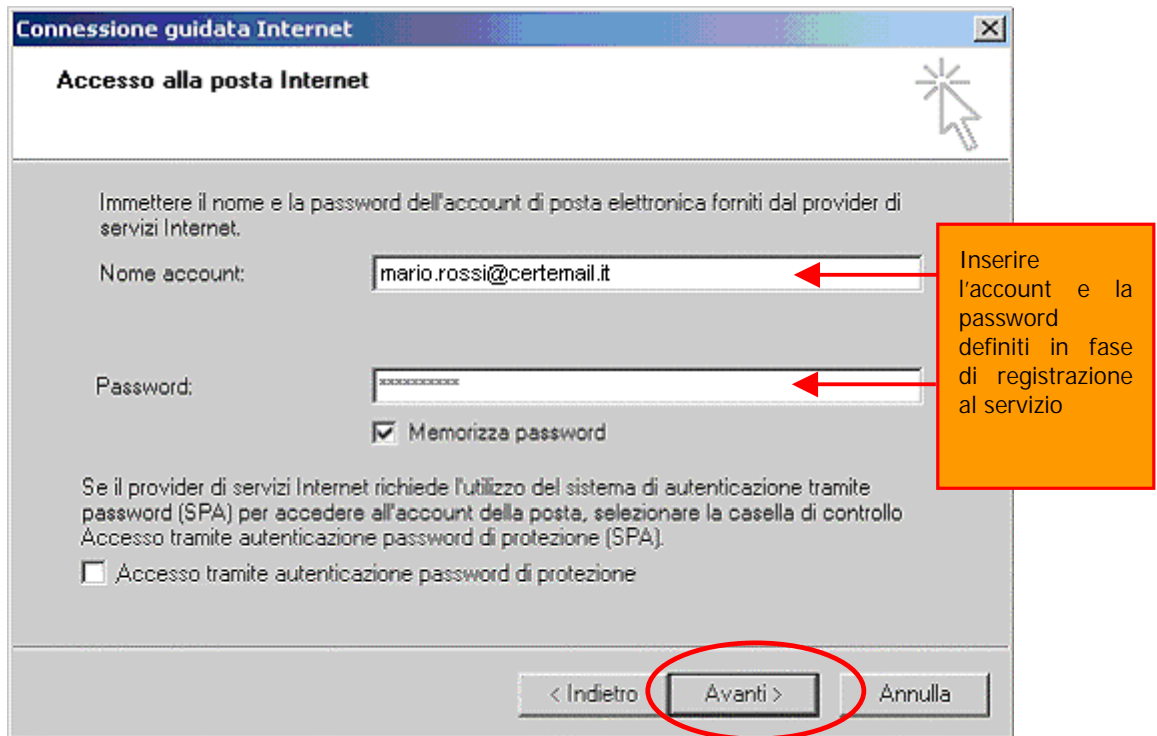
Connessione guidata Internet

Accesso alla posta Internet

Immettere il nome e la password dell'account di posta elettronica forniti dal provider di servizi Internet.

Nome account: mario.rossi@certemail.it

Password: **********

Memorizza password

Inserire l'account e la password definiti in fase di registrazione al servizio

Se il provider di servizi Internet richiede l'utilizzo del sistema di autenticazione tramite password (SPA) per accedere all'account della posta, selezionare la casella di controllo Accesso tramite autenticazione password di protezione (SPA).

Accesso tramite autenticazione password di protezione

< Indietro | Avanti > | Annulla